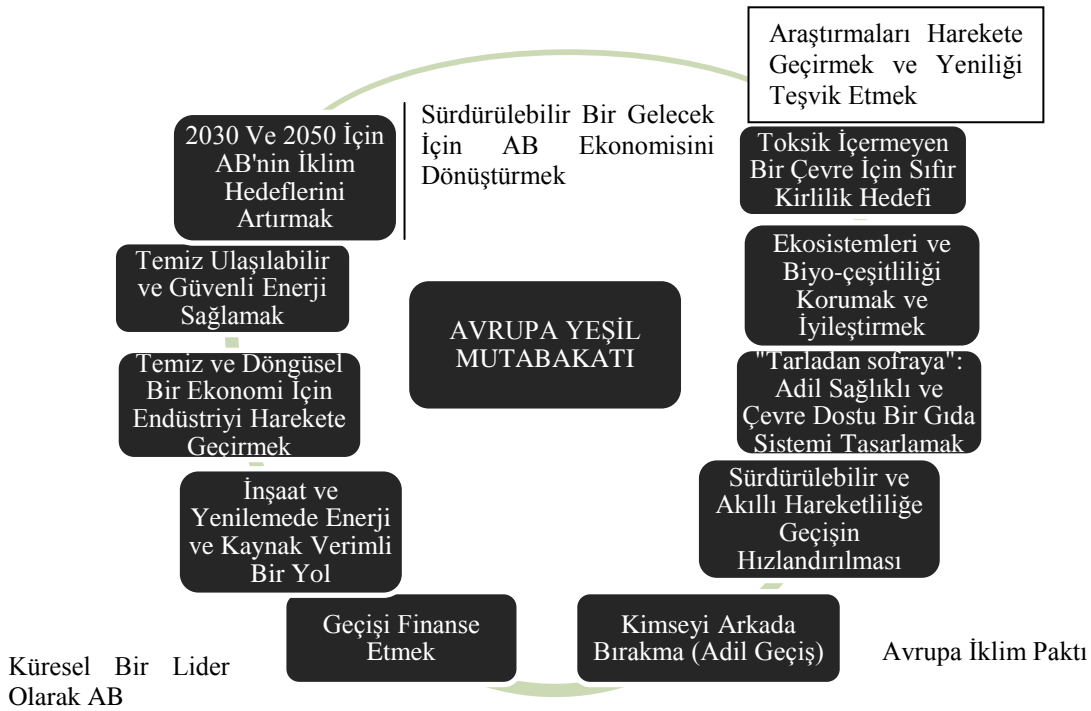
Araştırmaları Harekete Geçirmek ve Yeniliği Teşvik Etmek

Sürdürülebilir Bir Gelecek İçin AB Ekonomisini Dönüştürmek

2030 Ve 2050 İçin AB'nin İklim Hedeflerini Artırmak

Toksik İçermeyen Bir Çevre İçin Sıfır Kirlilik Hedefi

Ekosistemleri ve Biyo-çeşitliliği Korumak ve İyileştirmek

Temiz Ulaşılabilir ve Güvenli Enerji Sağlamak

AVRUPA YEŞİL MUTABAKATI

"Tarladan sofraya": Adil Sağlıklı ve Çevre Dostu Bir Gıda Sistemi Tasarlamak

Temiz ve Döngüsel Bir Ekonomi İçin Endüstriyi Harekete Geçirmek

Sürdürülebilir ve Akıllı Hareketliliğe Geçişin Hızlandırılması

İnşaat ve Yenilemede Enerji ve Kaynak Verimli Bir Yol

Geçişi Finanse Etmek

Kimseyi Arkada Bırakma (Adil Geçiş)

Küresel Bir Lider Olarak AB

Avrupa İklim Paktı